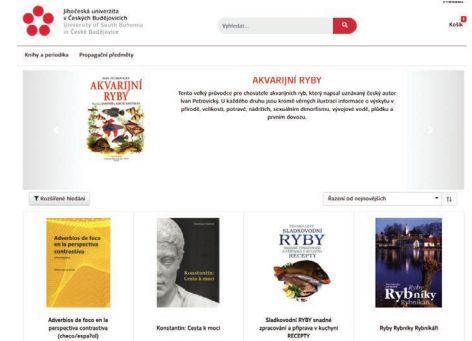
Jihočeská univerzita
v Českých Budějovicích
University of South Bohemia
in České Budějovice

Vyhledat...

Košík 0

Knihy a periodika Propagační předměty

IVAN PETROVICKÝ
AKVARIJNÍ RYBY

AKVARIJNÍ RYBY

Tento velký průvodce pro chovatele akvarijních ryb, který napsal uznávaný český autor Ivan Petrovický. U každého druhu jsou kromě věrných ilustrací informace o výskytu v přírodě, velikosti, potravě, nádržích, sexuálním dimorfismu, vývojové vodě, plůdku a prvním dovozu.

Rozšířené hledání

Řazeno od nejnovějších

Adverbios de foco en la perspective contrastive

Konstantin: Cesta k moci

SLADKOVODNÍ RYBY

RYBY Rybníky Rybnikáři

Adverbios de foco en la perspective contrastive (checo/español)

Konstantin: Cesta k moci

Sladkovodní RYBY snadné zpracování a příprava v kuchyni RECEPTY

Ryby Rybníky Rybnikáři